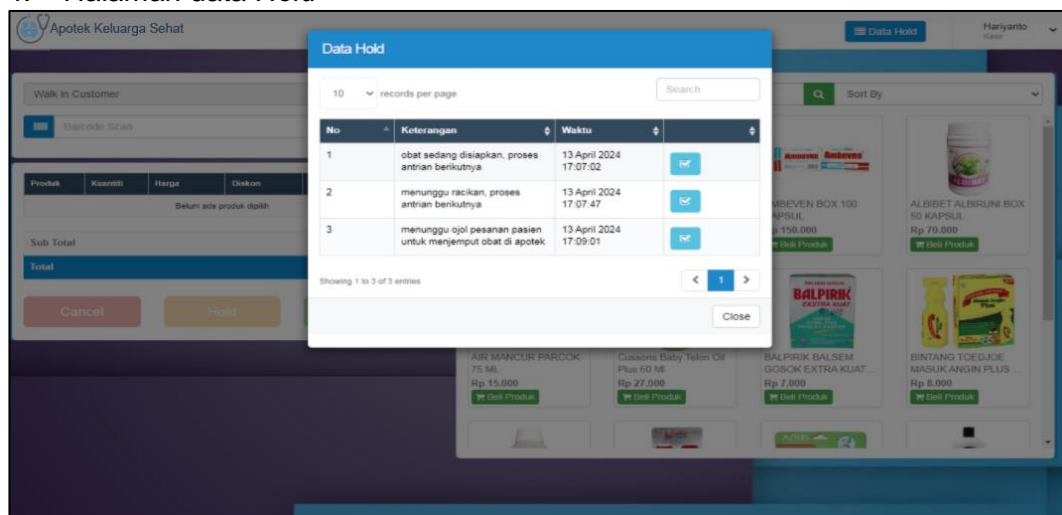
Apotek Keluarga Sehat

Data Hold

Hariyanto
Kasir

Walk in Customer

Barcode Scan

Sort By

| Produk | Kuantiti | Harga | Diskon |
|---|---|---|---|
| Belum ada produk dipilih | | | |

Sub Total

Total

Cancel

Hold

Data Hold

10 records per page

Search

| No | Keterangan | Waktu | |
|---|---|---|---|
| 1 | obat sedang disiapkan, proses antrian berikutnya | 13 April 2024 17:07:02 | |
| 2 | menunggu racikan, proses antrian berikutnya | 13 April 2024 17:07:47 | |
| 3 | menunggu ojol pesanan pasien untuk menjemput obat di apotek | 13 April 2024 17:09:01 | |

Showing 1 to 3 of 3 entries

1

Close

AMBEVEN BOX 100 KAPSUL
Rp 150.000
Beli Produk

ALBIBET ALBIRUNI BOX 50 KAPSUL
Rp 70.000
Beli Produk

AIR MANCUR PARCOK 75 ML
Rp 15.000
Beli Produk

Cussons Baby Telon Oil Plus 60 Ml
Rp 27.000
Beli Produk

BALPIRIK BALSEM GOSOK EXTRA KUAT...
Rp 7.000
Beli Produk

BINTANG TOEDJOE MASUK ANGIN PLUS ...
Rp 8.000
Beli Produk